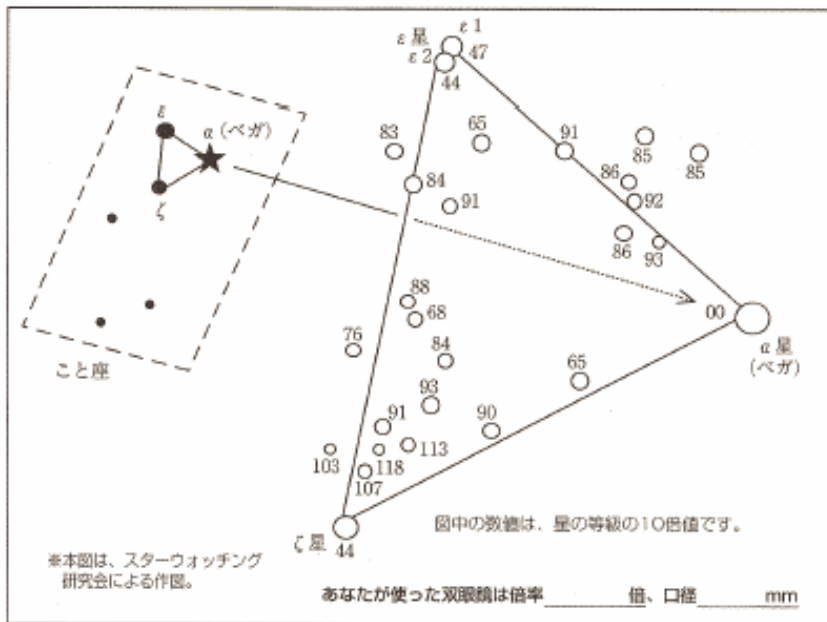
ε
α（ベガ）
ζ
こと座

ε星
ε 1
ε 2
47
44
83
65
91
85
85
86
92
84
91
86
93
88
68
00
α星（ベガ）
76
84
65
93
91
90
113
103
118
107
ζ星
44

図中の数値は、星の等級の10倍値です。

※本図は、スターウォッチング研究会による作図。

あなたが使った双眼鏡は倍率＿＿＿＿倍、口径＿＿＿＿mm